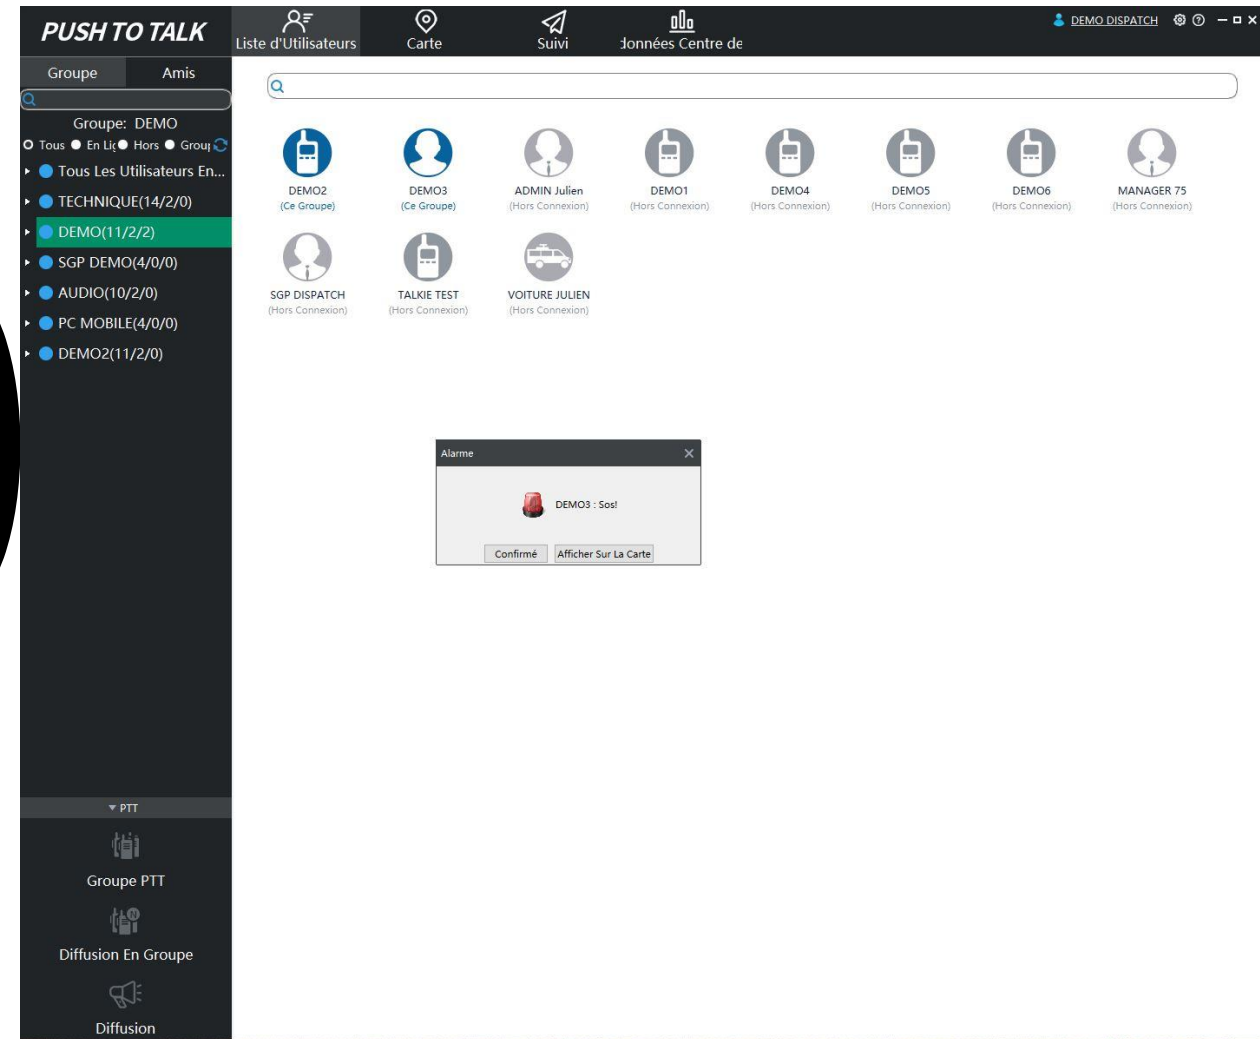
PUSH TO TALK

Liste d'Utilisateurs
Carte
Suivi
Jonnées Centre de

DEMO DISPATCH

Groupe
Amis

Groupe: DEMO
Tous En Lic Hors Grou

Tous Les Utilisateurs En...
TECHNIQUE(14/2/0)
DEMO(11/2/2)
SGP DEMO(4/0/0)
AUDIO(10/2/0)
PC MOBILE(4/0/0)
DEMO2(11/2/0)

DEMO2
(Ce Groupe)
DEMO3
(Ce Groupe)
ADMIN Julien
(Hors Connexion)
DEMO1
(Hors Connexion)
DEMO4
(Hors Connexion)
DEMO5
(Hors Connexion)
DEMO6
(Hors Connexion)
MANAGER 75
(Hors Connexion)
SGP DISPATCH
(Hors Connexion)
TALKIE TEST
(Hors Connexion)
VOITURE JULIEN
(Hors Connexion)

Alarme
DEMO3 : Sos!
Confirmé
Afficher Sur La Carte

PTT
Groupe PTT
Diffusion En Groupe
Diffusion